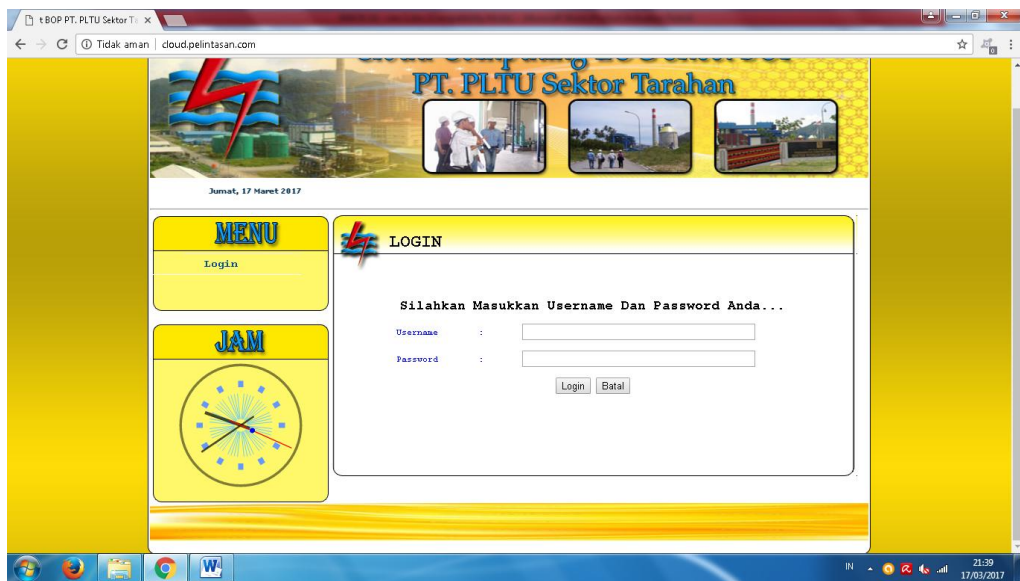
t BOP PT. PLTU Sektor T

Tidak aman | cloud.pelintasan.com

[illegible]
PT. PLTU Sektor Tarahan

Jumat, 17 Maret 2017

MENU

Login

JAM

LOGIN

Silahkan Masukkan Username Dan Password Anda...

Username :

Password :

Login Batal

IN

21:39
17/03/2017